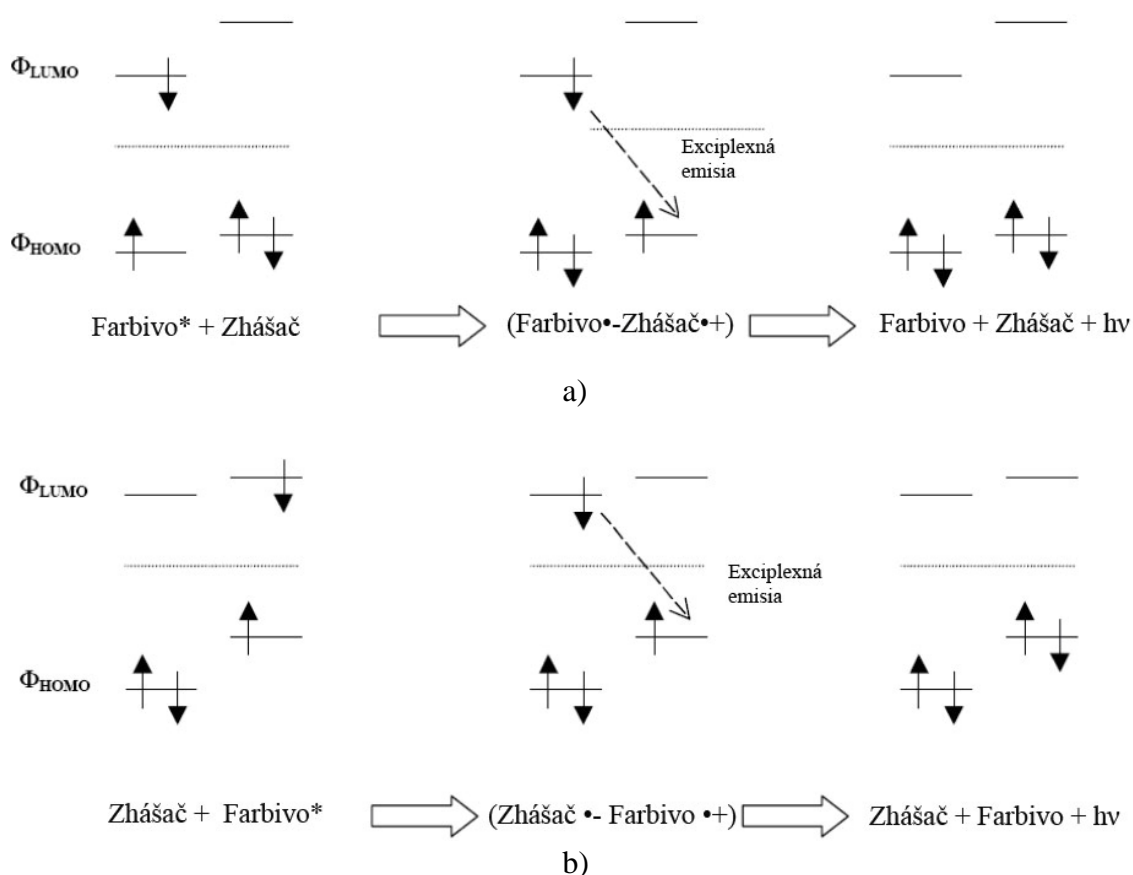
$\Phi_{LUMO}$

Exciplexná emisia

$\Phi_{HOMO}$

Farbivo* + Zhášač

(Farbivo•-Zhášač•+)

Farbivo + Zhášač + hν

a)

$\Phi_{LUMO}$

Exciplexná emisia

$\Phi_{HOMO}$

Zhášač + Farbivo*

(Zhášač •- Farbivo •+)

Zhášač + Farbivo + hν

b)